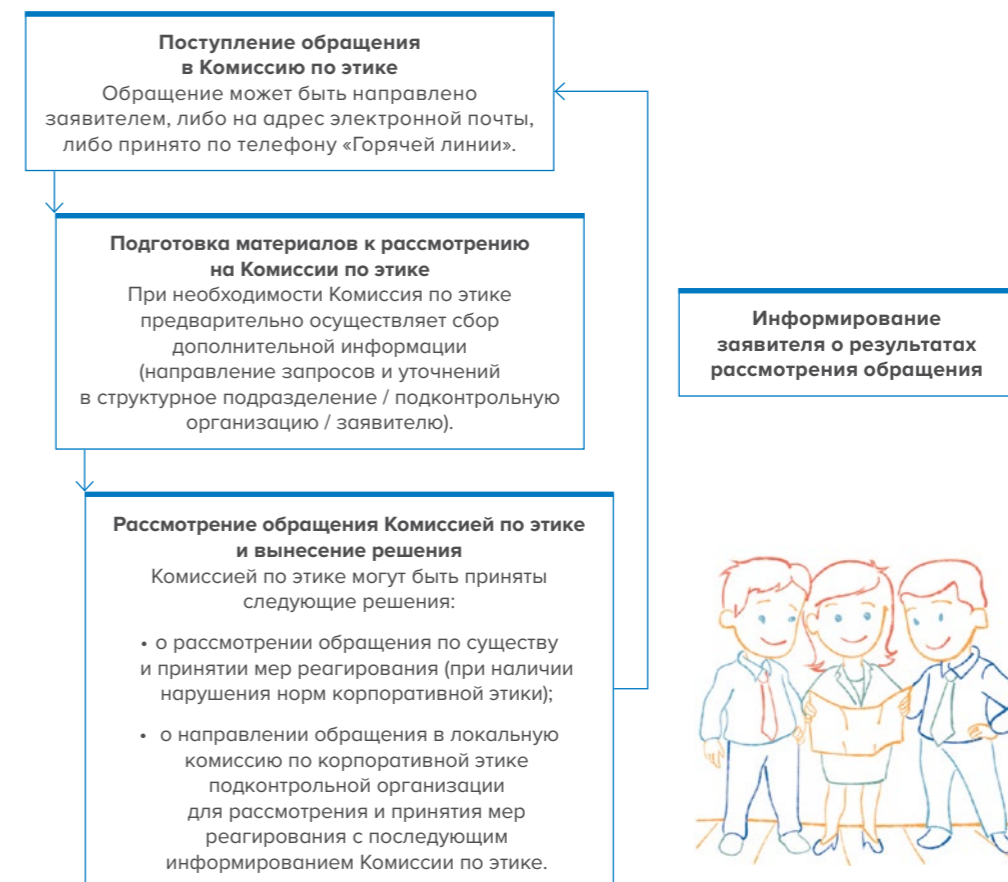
**Поступление обращения в Комиссию по этике**
Обращение может быть направлено заявителем, либо на адрес электронной почты, либо принято по телефону «Горячей линии».

**Подготовка материалов к рассмотрению на Комиссии по этике**
При необходимости Комиссия по этике предварительно осуществляет сбор дополнительной информации (направление запросов и уточнений в структурное подразделение / подконтрольную организацию / заявителю).

**Рассмотрение обращения Комиссией по этике и вынесение решения**
Комиссией по этике могут быть приняты следующие решения:

• о рассмотрении обращения по существу и принятии мер реагирования (при наличии нарушения норм корпоративной этики);

• о направлении обращения в локальную комиссию по корпоративной этике подконтрольной организации для рассмотрения и принятия мер реагирования с последующим информированием Комиссии по этике.

**Информирование заявителя о результатах рассмотрения обращения**